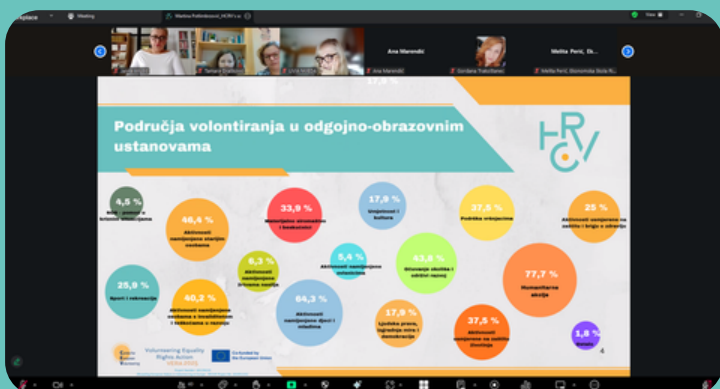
kplace
Meeting
Martina Poklečkov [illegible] HCRV
View
Ana Marendić
Melita Perić, Di...
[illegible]
Tamara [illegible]
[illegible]
Ana Marendić
Gordana Tratoščan
Melita Perić, Ekonomska škola R...

Područja volontiranja u odgojno-obrazovnim ustanovama

HRCV

4,5 %
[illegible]

46,4 %
Aktivnosti namijenjene starijim osobama

33,9 %
Materijalno okruženje i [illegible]

17,9 %
Umjetnost i kultura

37,5 %
Podrška vršnjacima

25 %
Aktivnosti usmjerene na zaštitu i brigu o zdravlju

5,4 %
Aktivnosti usmjerene volonterima

6,3 %
Aktivnosti namijenjene životinjama

43,8 %
Očuvanje okoliša i održivi razvoj

25,9 %
Sport i rekreacija

40,2 %
Aktivnosti namijenjene osobama s invaliditetom i teškoćama u razvoju

64,3 %
Aktivnosti namijenjene djeci i mladima

77,7 %
Humanitarne akcije

17,9 %
Ljudska prava, izgradnja mira i demokracija

37,5 %
Aktivnosti usmjerene na zaštitu životinja

1,8 %
Ostalo

Volunteering Equality Rights Action
Co-funded by the European Union

4